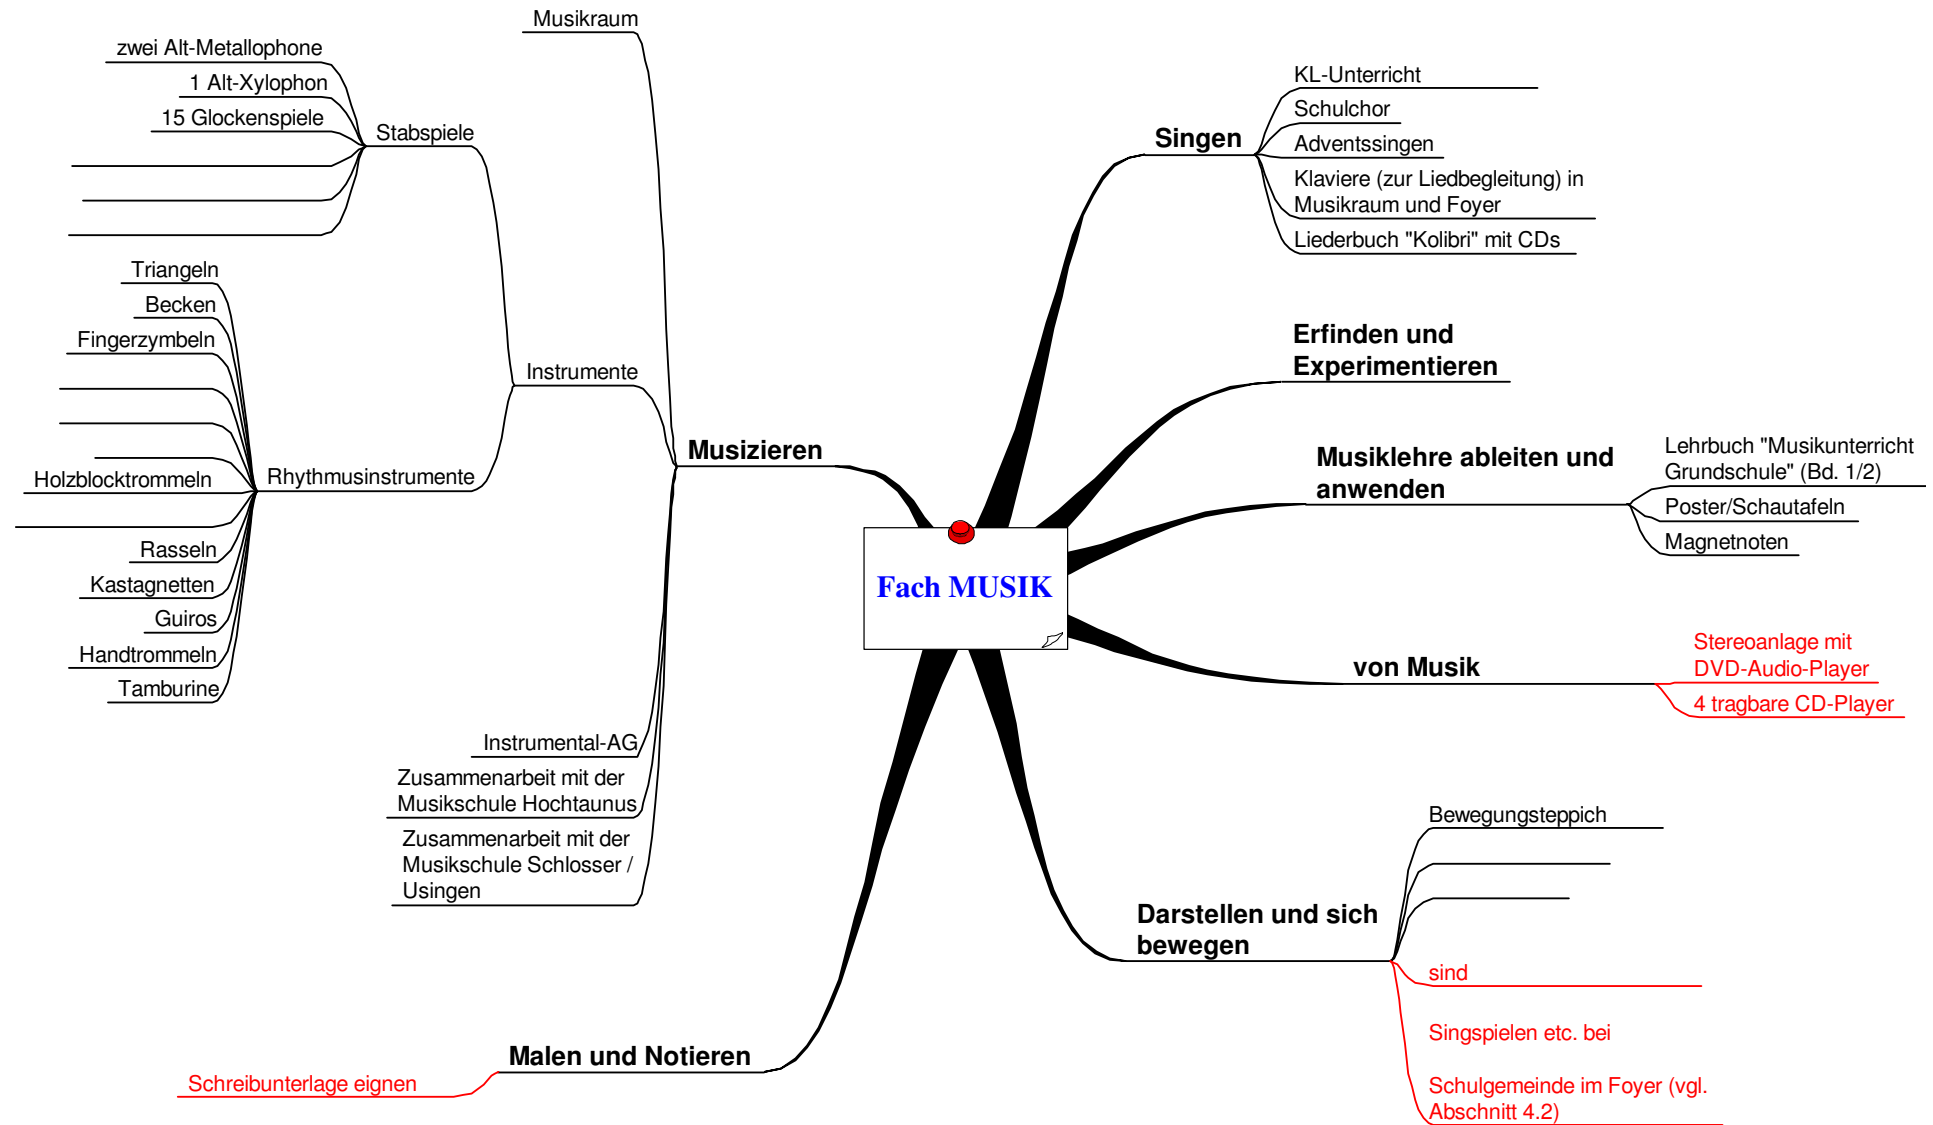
Fach MUSIK

Musizieren

Musikraum

Instrumente

Stabspiele

zwei Alt-Metallophone

1 Alt-Xylophon

15 Glockenspiele

Rhythmusinstrumente

Triangeln

Becken

Fingerzymbeln

Holzblocktrommeln

Rasseln

Kastagnetten

Guiros

Handtrommeln

Tamburine

Instrumental-AG

Zusammenarbeit mit der Musikschule Hochtaunus

Zusammenarbeit mit der Musikschule Schlosser / Usingen

Malen und Notieren

Schreibunterlage eignen

Singen

KL-Unterricht

Schulchor

Adventssingen

Klaviere (zur Liedbegleitung) in Musikraum und Foyer

Liederbuch "Kolibri" mit CDs

Erfinden und Experimentieren

Musiklehre ableiten und anwenden

Lehrbuch "Musikunterricht Grundschule" (Bd. 1/2)

Poster/Schautafeln

Magnetnoten

von Musik

Stereoanlage mit DVD-Audio-Player

4 tragbare CD-Player

Darstellen und sich bewegen

Bewegungsteppich

sind

Singspielen etc. bei

Schulgemeinde im Foyer (vgl. Abschnitt 4.2)